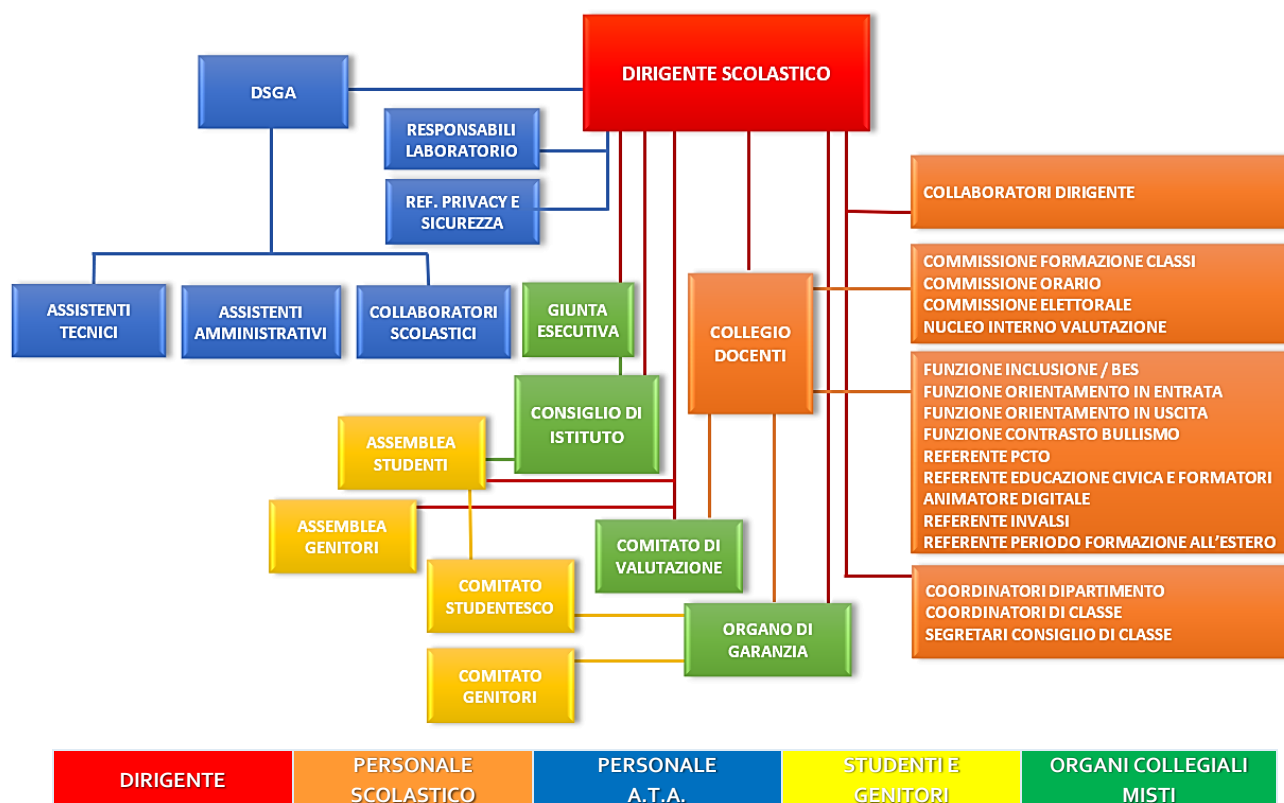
DIRIGENTE SCOLASTICO

DSGA

RESPONSABILI LABORATORIO

REF. PRIVACY E SICUREZZA

ASSISTENTI TECNICI

ASSISTENTI AMMINISTRATIVI

COLLABORATORI SCOLASTICI

GIUNTA ESECUTIVA

CONSIGLIO DI ISTITUTO

COLLEGIO DOCENTI

COLLABORATORI DIRIGENTE

COMMISSIONE FORMAZIONE CLASSI
COMMISSIONE ORARIO
COMMISSIONE ELETTORALE
NUCLEO INTERNO VALUTAZIONE

FUNZIONE INCLUSIONE / BES
FUNZIONE ORIENTAMENTO IN ENTRATA
FUNZIONE ORIENTAMENTO IN USCITA
FUNZIONE CONTRASTO BULLISMO
REFERENTE PCTO
REFERENTE EDUCAZIONE CIVICA E FORMATORI
ANIMATORE DIGITALE
REFERENTE INVALSI
REFERENTE PERIODO FORMAZIONE ALL'ESTERO

COORDINATORI DIPARTIMENTO
COORDINATORI DI CLASSE
SEGRETARI CONSIGLIO DI CLASSE

ASSEMBLEA STUDENTI

ASSEMBLEA GENITORI

COMITATO DI VALUTAZIONE

COMITATO STUDENTESCO

ORGANO DI GARANZIA

COMITATO GENITORI

| DIRIGENTE | PERSONALE SCOLASTICO | PERSONALE A.T.A. | STUDENTI E GENITORI | ORGANI COLLEGIALI MISTI |